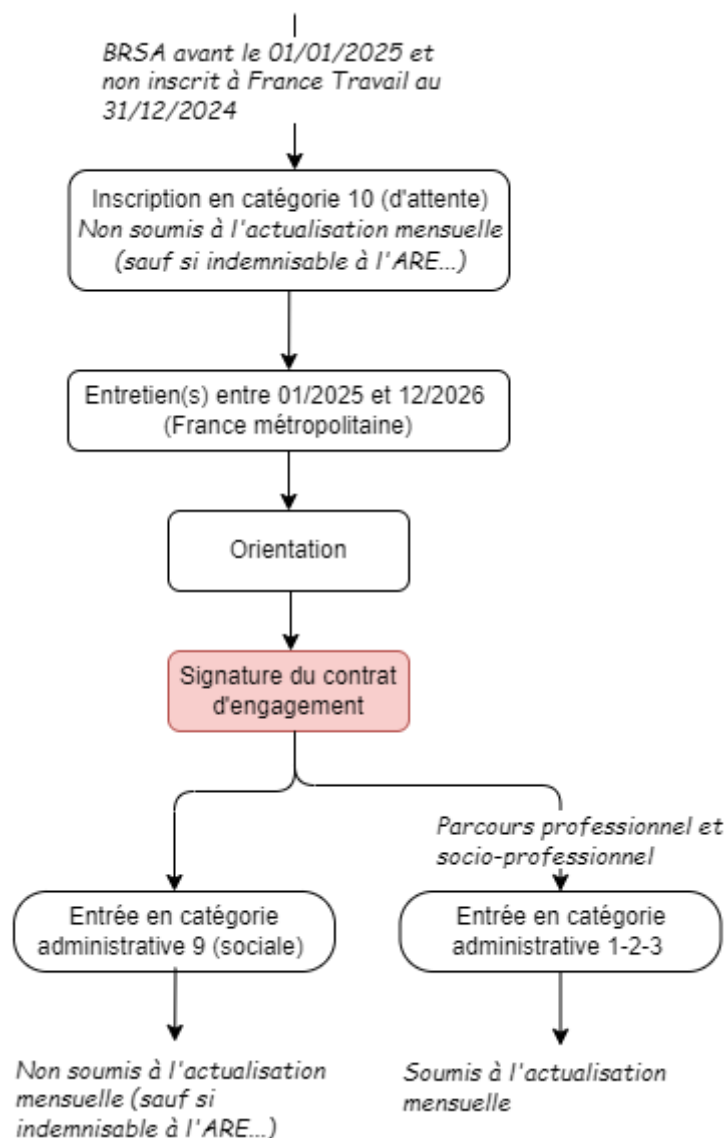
BRSA avant le 01/01/2025 et non inscrit à France Travail au 31/12/2024

Inscription en catégorie 10 (d'attente)
Non soumis à l'actualisation mensuelle (sauf si indemnisable à l'ARE...)

Entretien(s) entre 01/2025 et 12/2026
(France métropolitaine)

Orientation

Signature du contrat d'engagement

Parcours professionnel et socio-professionnel

Entrée en catégorie administrative 9 (sociale)

Entrée en catégorie administrative 1-2-3

Non soumis à l'actualisation mensuelle (sauf si indemnisable à l'ARE...)

Soumis à l'actualisation mensuelle